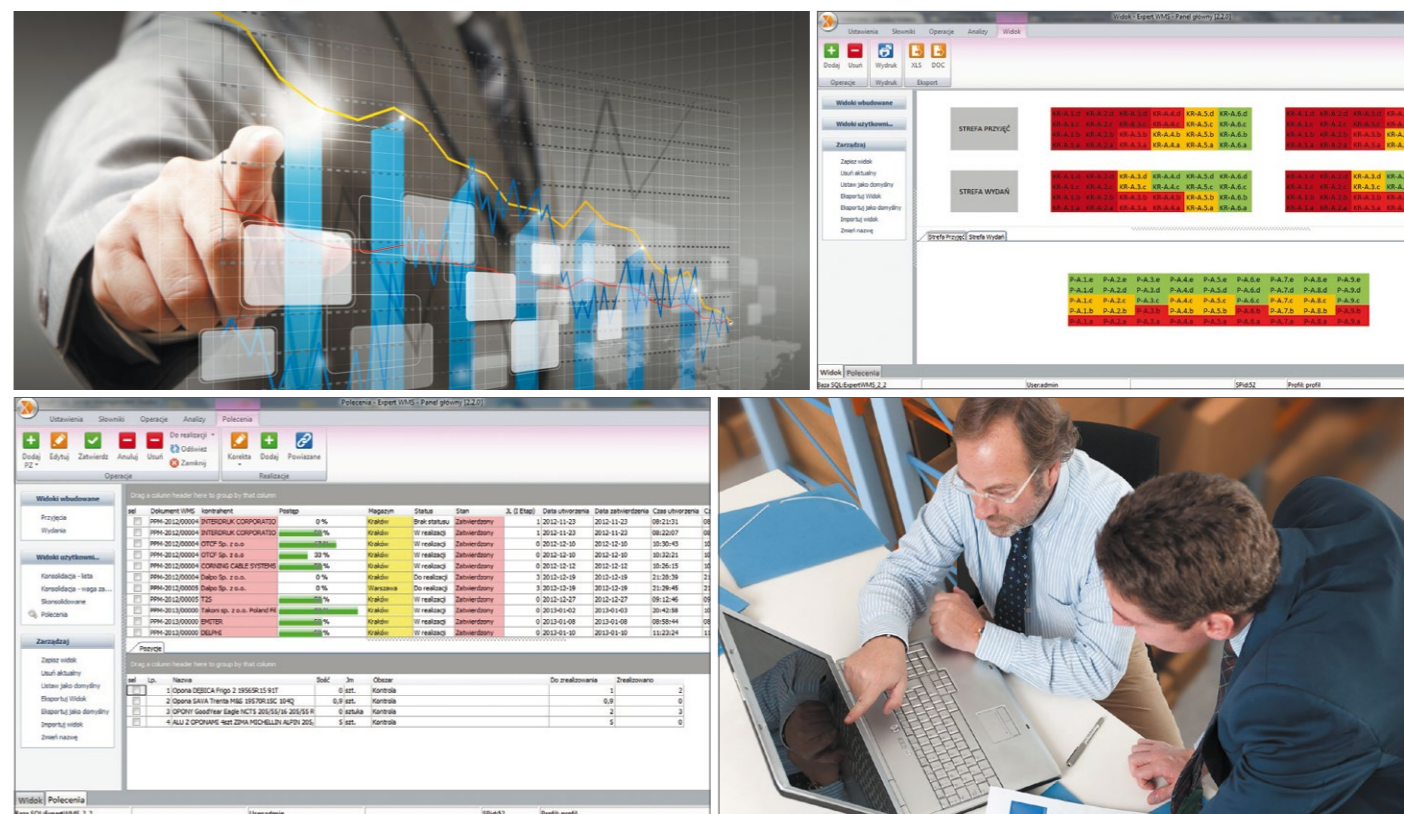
Widok - Expert WMS - Panel główny [2.2.0]

Ustawienia Słowniki Operacje Analizy Widok

Dodaj Usuń Wydruk XLS DOC

Operacje Wydruk Eksport

Widoki wbudowane

Widoki użytkowni...

Zarządzaj

Zapisz widok
Usuń aktualny
Ustaw jako domyślny
Eksportuj Widok
Eksportuj jako domyślny
Importuj widok
Zmień nazwę

STREFA PRZYJĘĆ

STREFA WYDAŃ

| KR-A.1.d | KR-A.2.d | KR-A.3.d | KR-A.4.d | KR-A.5.d | KR-A.6.d |
|---|---|---|---|---|---|
| KR-A.1.c | KR-A.2.c | KR-A.3.c | KR-A.4.c | KR-A.5.c | KR-A.6.c |
| KR-A.1.b | KR-A.2.b | KR-A.3.b | KR-A.4.b | KR-A.5.b | KR-A.6.b |
| KR-A.1.a | KR-A.2.a | KR-A.3.a | KR-A.4.a | KR-A.5.a | KR-A.6.a |

| KR-A.1.d | KR-A.2.d | KR-A.3.d | KR-A.4.d | KR-A.5.d | KR-A.6.d |
|---|---|---|---|---|---|
| KR-A.1.c | KR-A.2.c | KR-A.3.c | KR-A.4.c | KR-A.5.c | KR-A.6.c |
| KR-A.1.b | KR-A.2.b | KR-A.3.b | KR-A.4.b | KR-A.5.b | KR-A.6.b |
| KR-A.1.a | KR-A.2.a | KR-A.3.a | KR-A.4.a | KR-A.5.a | KR-A.6.a |

Strefa Przyjęć Strefa Wydań

| P-A.1.e | P-A.2.e | P-A.3.e | P-A.4.e | P-A.5.e | P-A.6.e | P-A.7.e | P-A.8.e | P-A.9.e |
|---|---|---|---|---|---|---|---|---|
| P-A.1.d | P-A.2.d | P-A.3.d | P-A.4.d | P-A.5.d | P-A.6.d | P-A.7.d | P-A.8.d | P-A.9.d |
| P-A.1.c | P-A.2.c | P-A.3.c | P-A.4.c | P-A.5.c | P-A.6.c | P-A.7.c | P-A.8.c | P-A.9.c |
| P-A.1.b | P-A.2.b | P-A.3.b | P-A.4.b | P-A.5.b | P-A.6.b | P-A.7.b | P-A.8.b | P-A.9.b |
| P-A.1.a | P-A.2.a | P-A.3.a | P-A.4.a | P-A.5.a | P-A.6.a | P-A.7.a | P-A.8.a | P-A.9.a |

Widok Polecenia

Baza SQL:ExpertWMS_2.2 Useradmin SPid:52 Profil: profil

Polecenia - Expert WMS - Panel główny [2.2.0]

Ustawienia Słowniki Operacje Analizy Polecenia

Dodaj PZ Edytuj Zatwierdź Anuluj Usuń Do realizacji Odśwież Zamknij Korekta Dodaj Powiązane

Operacje Realizacja

Widoki wbudowane
Przyjęcia
Wydania

Widoki użytkowni...
Konsolidacja - lista
Konsolidacja - waga za...
Skonsolidowane
Polecenia

Zarządzaj
Zapisz widok
Usuń aktualny
Ustaw jako domyślny
Eksportuj Widok
Eksportuj jako domyślny
Importuj widok
Zmień nazwę

Drag a column header here to group by that column

| sel | Dokument WMS | kontrahent | Postęp | Magazyn | Status | Stan | JL (I Etap) | Data utworzenia | Data zatwierdzenia | Czas utworzenia |
|---|---|---|---|---|---|---|---|---|---|---|
| | PPM-2012/00004 | INTERDRUK CORPORATIO | 0 % | Kraków | Brak statusu | Zatwierdzony | 1 | 2012-11-23 | 2012-11-23 | 08:21:31 |
| | PPM-2012/00004 | INTERDRUK CORPORATIO | % | Kraków | W realizacji | Zatwierdzony | 1 | 2012-11-23 | 2012-11-23 | 08:22:07 |
| | PPM-2012/00004 | OTCF Sp. z o.o | % | Kraków | W realizacji | Zatwierdzony | 0 | 2012-12-10 | 2012-12-10 | 10:30:43 |
| | PPM-2012/00004 | OTCF Sp. z o.o | 33 % | Kraków | W realizacji | Zatwierdzony | 0 | 2012-12-10 | 2012-12-10 | 10:32:21 |
| | PPM-2012/00004 | CORNING CABLE SYSTEMS | % | Kraków | W realizacji | Zatwierdzony | 0 | 2012-12-12 | 2012-12-12 | 10:26:15 |
| | PPM-2012/00004 | Dalpo Sp. z o.o. | 0 % | Kraków | Do realizacji | Zatwierdzony | 3 | 2012-12-19 | 2012-12-19 | 21:28:39 |
| | PPM-2012/00005 | Dalpo Sp. z o.o. | 0 % | Warszawa | Do realizacji | Zatwierdzony | 3 | 2012-12-19 | 2012-12-19 | 21:29:45 |
| | PPM-2012/00005 | TZS | % | Kraków | W realizacji | Zatwierdzony | 0 | 2012-12-27 | 2012-12-27 | 09:12:46 |
| | PPM-2013/00000 | Takoni sp. z o.o. Poland Fi | % | Kraków | W realizacji | Zatwierdzony | 0 | 2013-01-02 | 2013-01-03 | 20:42:58 |
| | PPM-2013/00000 | EMSTER | % | Kraków | W realizacji | Zatwierdzony | 0 | 2013-01-08 | 2013-01-08 | 08:58:44 |
| | PPM-2013/00000 | DELPHE | % | Kraków | W realizacji | Zatwierdzony | 0 | 2013-01-10 | 2013-01-10 | 11:23:24 |

Pozycje

Drag a column header here to group by that column

| sel | Lp. | Nazwa | Ilość | Jm | Obszar | Do zrealizowania | Zrealizowano |
|---|---|---|---|---|---|---|---|
| | 1 | Opona DĘBICA Frigo 2 195/65R15 91T | 0 | szt. | Kontrola | 1 | 2 |
| | 2 | Opona SAVA Trenta M&S 195/70R15C 104Q | 0,9 | szt. | Kontrola | 0,9 | 0 |
| | 3 | OPONY GoodYear Eagle NCT5 205/55/16 205/55 R | 0 | sztuka | Kontrola | 2 | 2 |
| | 4 | ALU 2 OPONAMI 4szt ZIMA MICHELLIN ALPIN 205, | 5 | szt. | Kontrola | 5 | 0 |

Widok Polecenia

Baza SQL:ExpertWMS_2.2 Useradmin SPid:52 Profil: profil